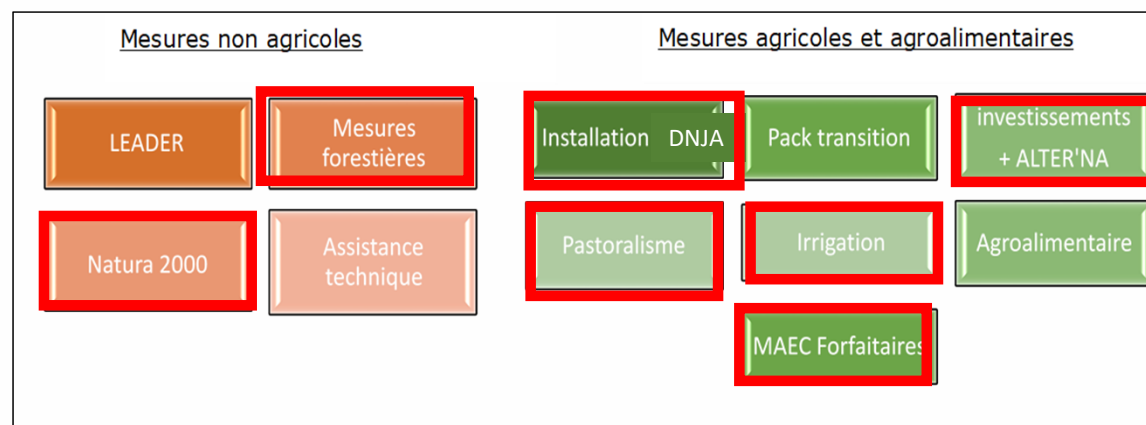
Mesures non agricoles

LEADER

Mesures forestières

Natura 2000

Assistance technique

Mesures agricoles et agroalimentaires

Installation DNJA

Pack transition

investissements + ALTER'NA

Pastoralisme

Irrigation

Agroalimentaire

MAEC Forfaitaires